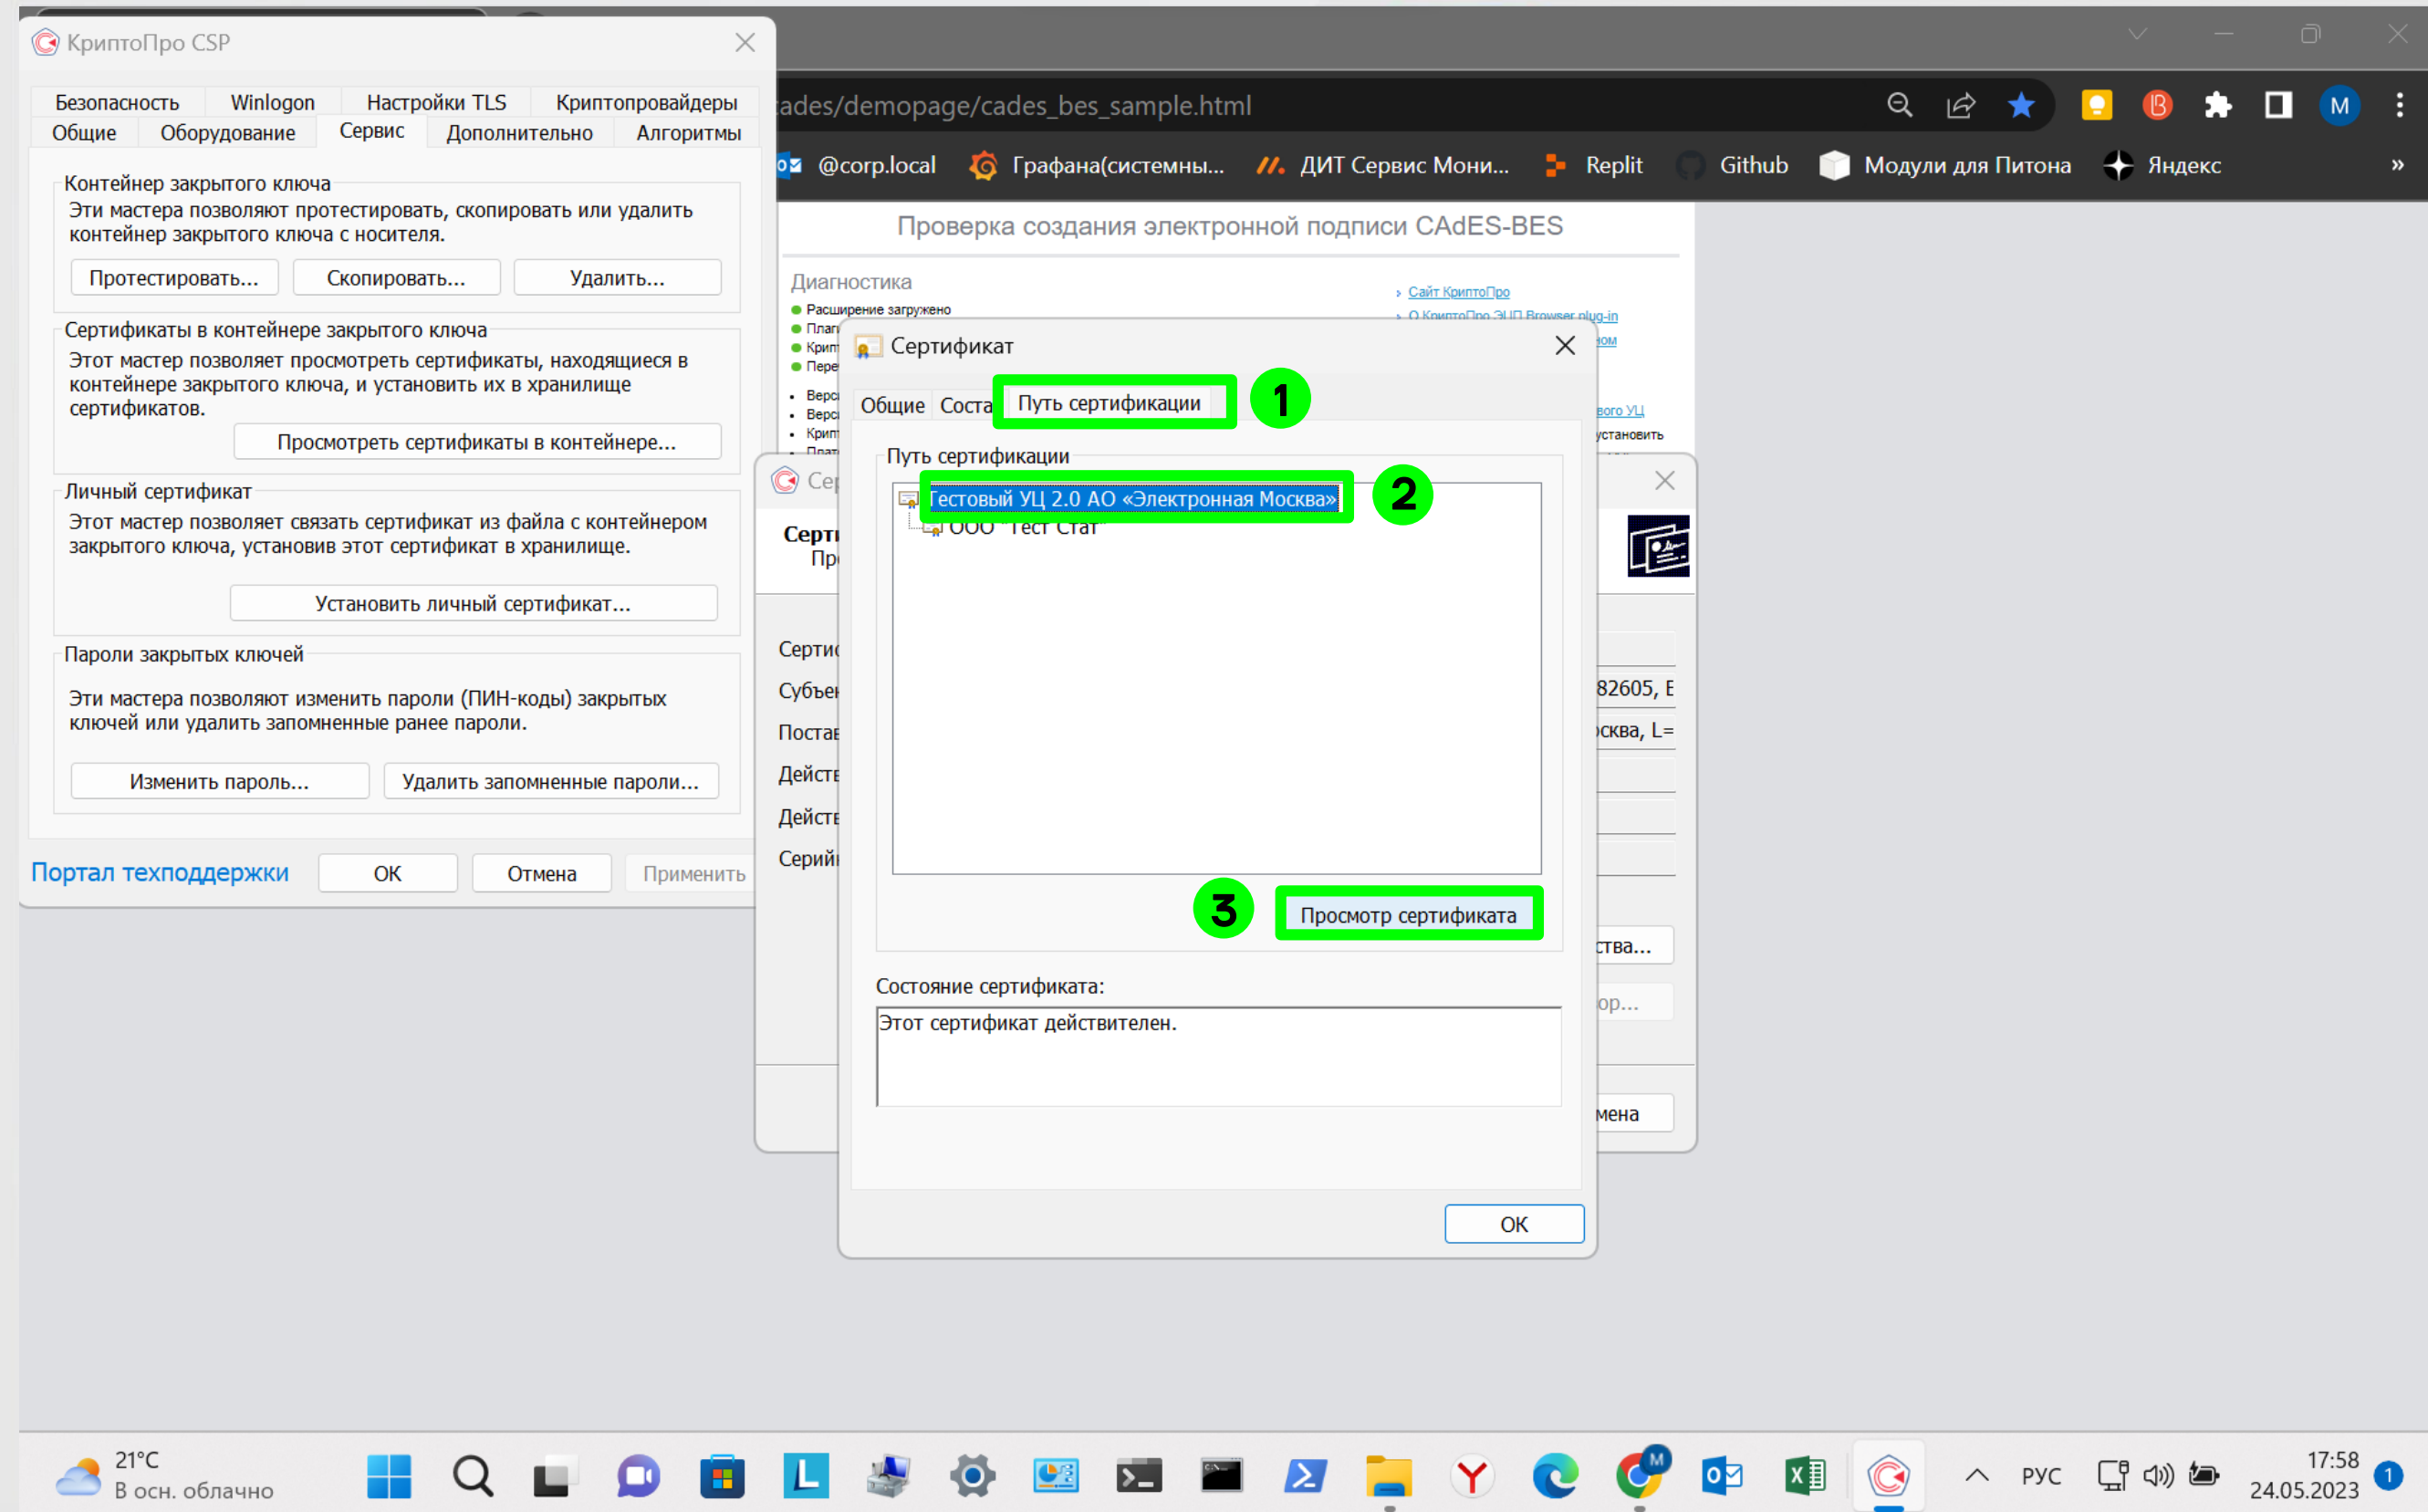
КриптоПро CSP

Безопасность | Winlogon | Настройки TLS | Криптопровайдеры
Общие | Оборудование | Сервис | Дополнительно | Алгоритмы

Контейнер закрытого ключа
Эти мастера позволяют протестировать, скопировать или удалить контейнер закрытого ключа с носителя.
Протестировать... | Скопировать... | Удалить...

Сертификаты в контейнере закрытого ключа
Этот мастер позволяет просмотреть сертификаты, находящиеся в контейнере закрытого ключа, и установить их в хранилище сертификатов.
Просмотреть сертификаты в контейнере...

Личный сертификат
Этот мастер позволяет связать сертификат из файла с контейнером закрытого ключа, установив этот сертификат в хранилище.
Установить личный сертификат...

Пароли закрытых ключей
Эти мастера позволяют изменить пароли (ПИН-коды) закрытых ключей или удалить запомненные ранее пароли.
Изменить пароль... | Удалить запомненные пароли...

Портал техподдержки | OK | Отмена | Применить

ades/demopage/cades_bes_sample.html

@corp.local | Графана(системны... | ДИТ Сервис Мони... | Replit | Github | Модули для Питона | Яндекс

Проверка создания электронной подписи CAdES-BES

Диагностика
Расширение загружено
Плаг
Крип
Пере
Верс
Верс
Крип
Плат

Сайт КриптоПро
О КриптоПро ЭЦП Browser plug-in
ом
вого УЦ
установить

Сер
Серт
Пр
Серти
Субъе
Постав
Действ
Действ
Серий
82605, E
сква, L=
тва...
ор...
мена

Сертификат

Общие | Соста | Путь сертификации
1

Путь сертификации
Тестовый УЦ 2.0 АО «Электронная Москва»
2
ООО "Тест Стат"

3
Просмотр сертификата

Состояние сертификата:
Этот сертификат действителен.

OK

21°C
В осн. облачно
РУС
17:58
24.05.2023
1